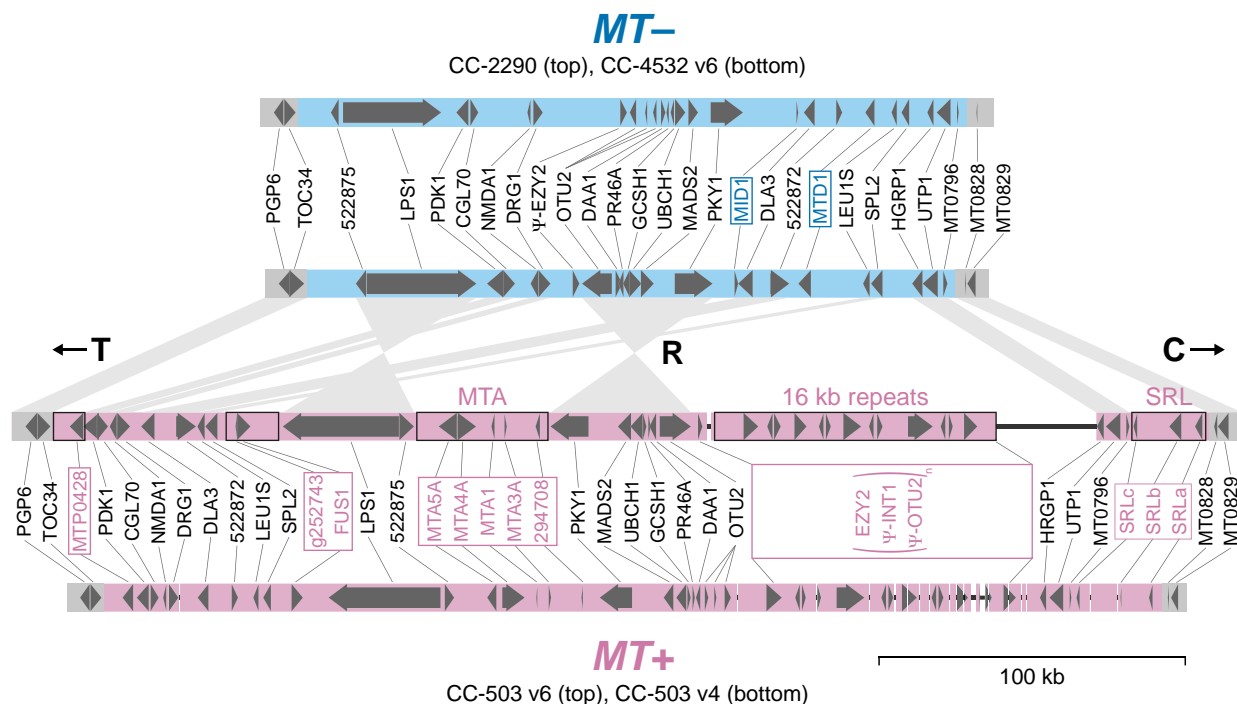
MT–
CC-2290 (top), CC-4532 v6 (bottom)

PGP6
TOC34
522875
LPS1
PDK1
CGL70
NMDA1
DRG1
Ψ-EZY2
OTU2
DAA1
PR46A
GCSH1
UBCH1
MADS2
PKY1
MID1
DLA3
522872
MTD1
LEU1S
SPL2
HGRP1
UTP1
MT0796
MT0828
MT0829

←T
R
C→

MTA
16 kb repeats
SRL

PGP6
TOC34
MTP0428
PDK1
CGL70
NMDA1
DRG1
DLA3
522872
LEU1S
SPL2
g252743
FUS1
LPS1
522875
MTA5A
MTA4A
MTA1
MTA3A
294708
PKY1
MADS2
UBCH1
GCSH1
PR46A
DAA1
OTU2
$\begin{pmatrix} \text{EZY2} \\ \Psi\text{-INT1} \\ \Psi\text{-OTU2} \end{pmatrix}_n$
HRGP1
UTP1
MT0796
SRLc
SRLb
SRLa
MT0828
MT0829

MT+
CC-503 v6 (top), CC-503 v4 (bottom)
100 kb